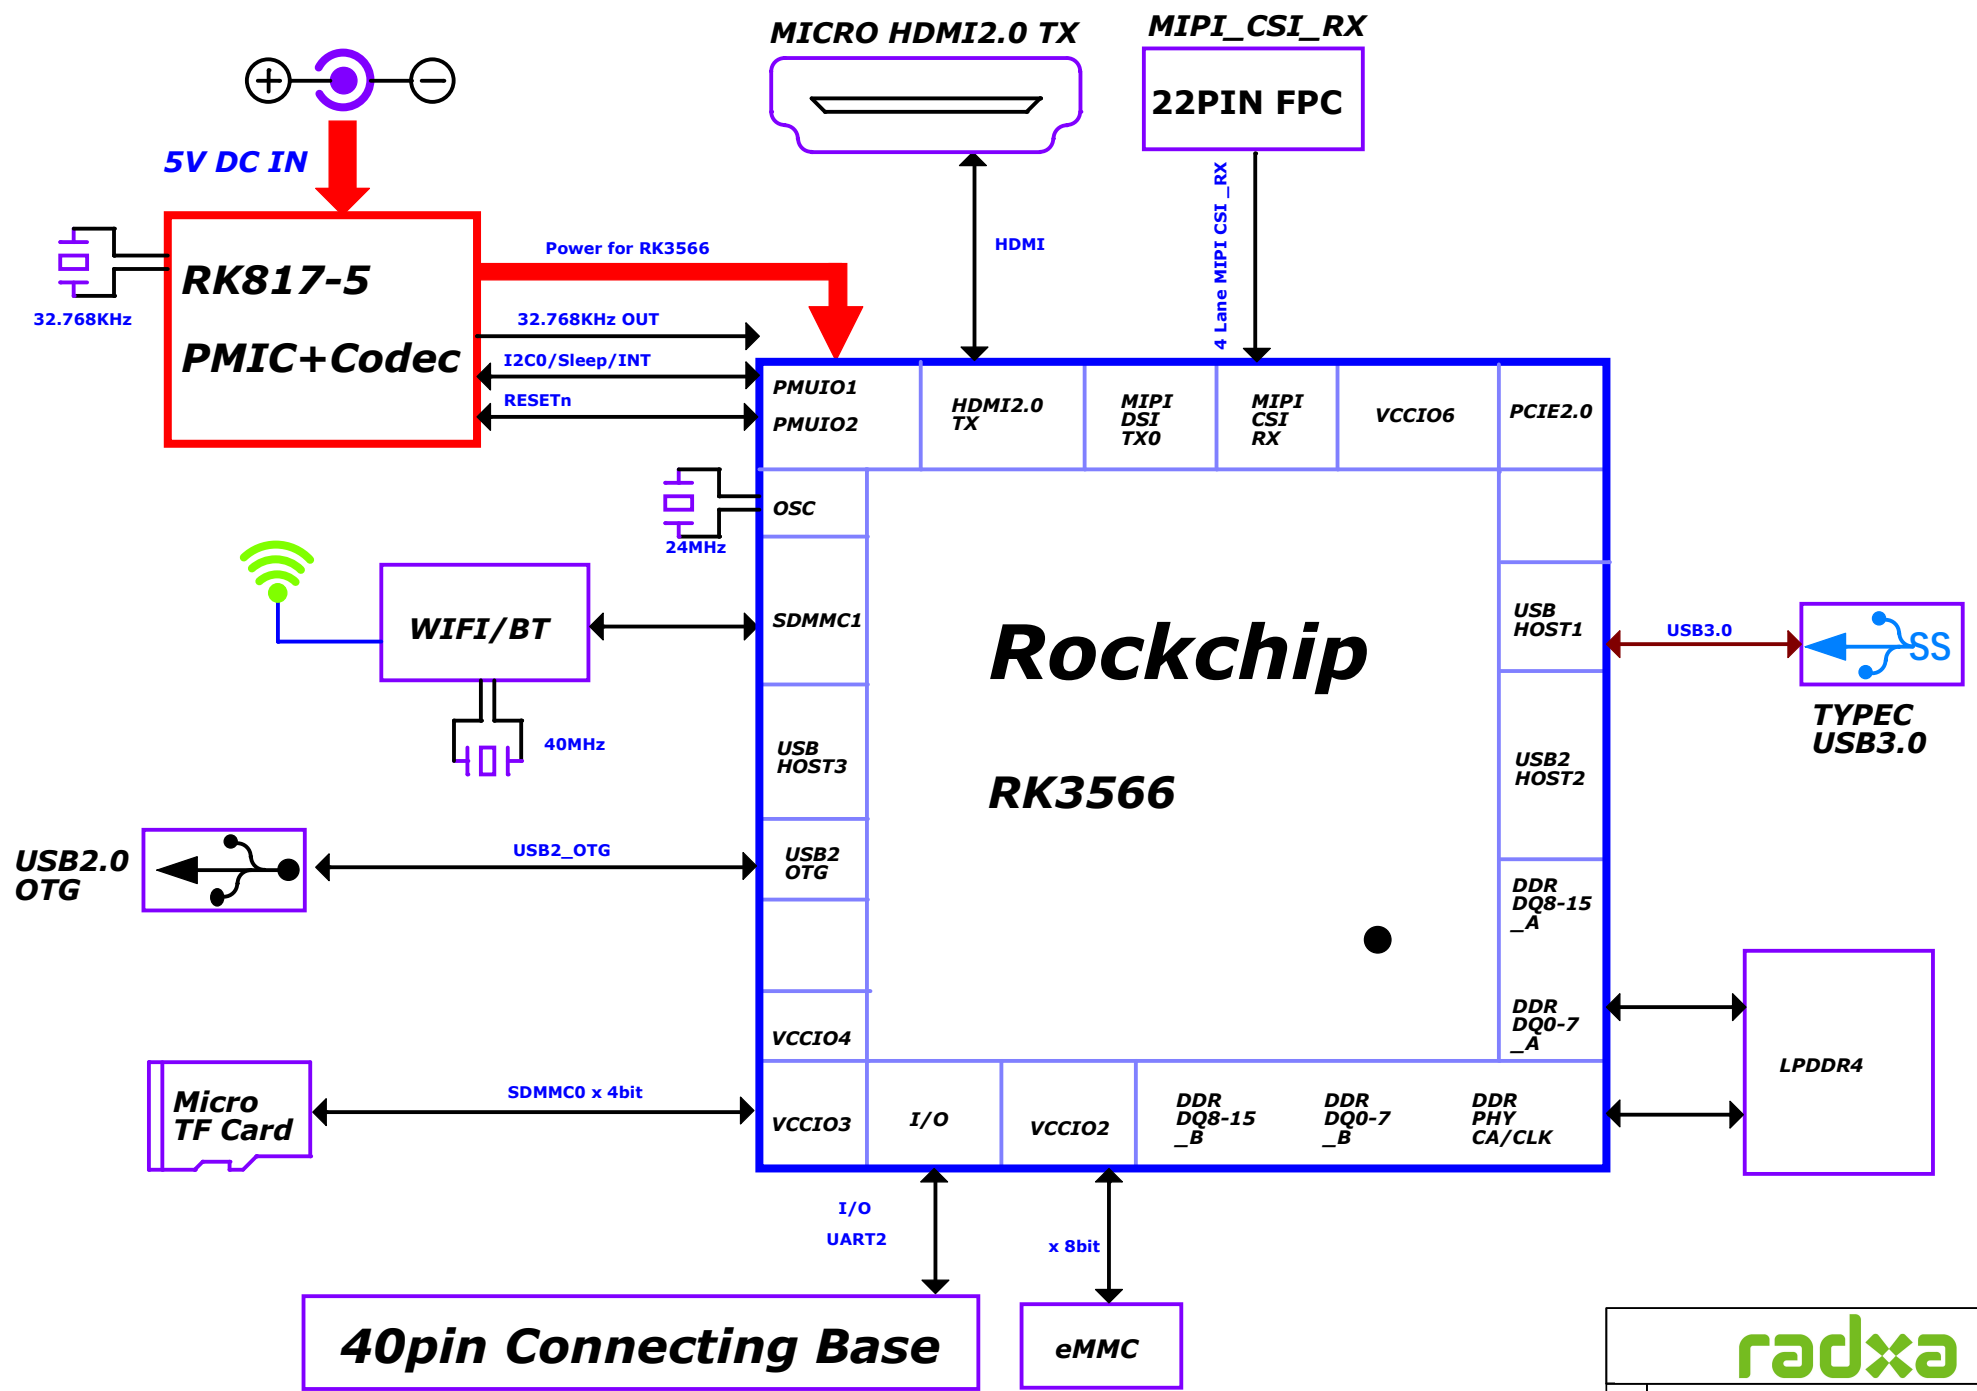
MICRO HDMI2.0 TX

MIPI_CSI_RX

22PIN FPC

5V DC IN

RK817-5

PMIC+Codec

32.768KHz

Power for RK3566

32.768KHz OUT

I2C0/Sleep/INT

RESETn

HDMI

4 Lane MIPI CSI _RX

PMUIO1
PMUIO2

HDMI2.0 TX

MIPI DSI TX0

MIPI CSI RX

VCCIO6

PCIE2.0

OSC

24MHz

WIFI/BT

40MHz

SDMMC1

Rockchip

RK3566

USB HOST1

USB3.0

TYPEC USB3.0

USB HOST3

USB2 HOST2

USB2.0 OTG

USB2_OTG

USB2 OTG

DDR DQ8-15 _A

DDR DQ0-7 _A

VCCIO4

LPDDR4

Micro TF Card

SDMMC0 x 4bit

VCCIO3

I/O

VCCIO2

DDR DQ8-15 _B

DDR DQ0-7 _B

DDR PHY CA/CLK

I/O

UART2

x 8bit

40pin Connecting Base

eMMC

radxa